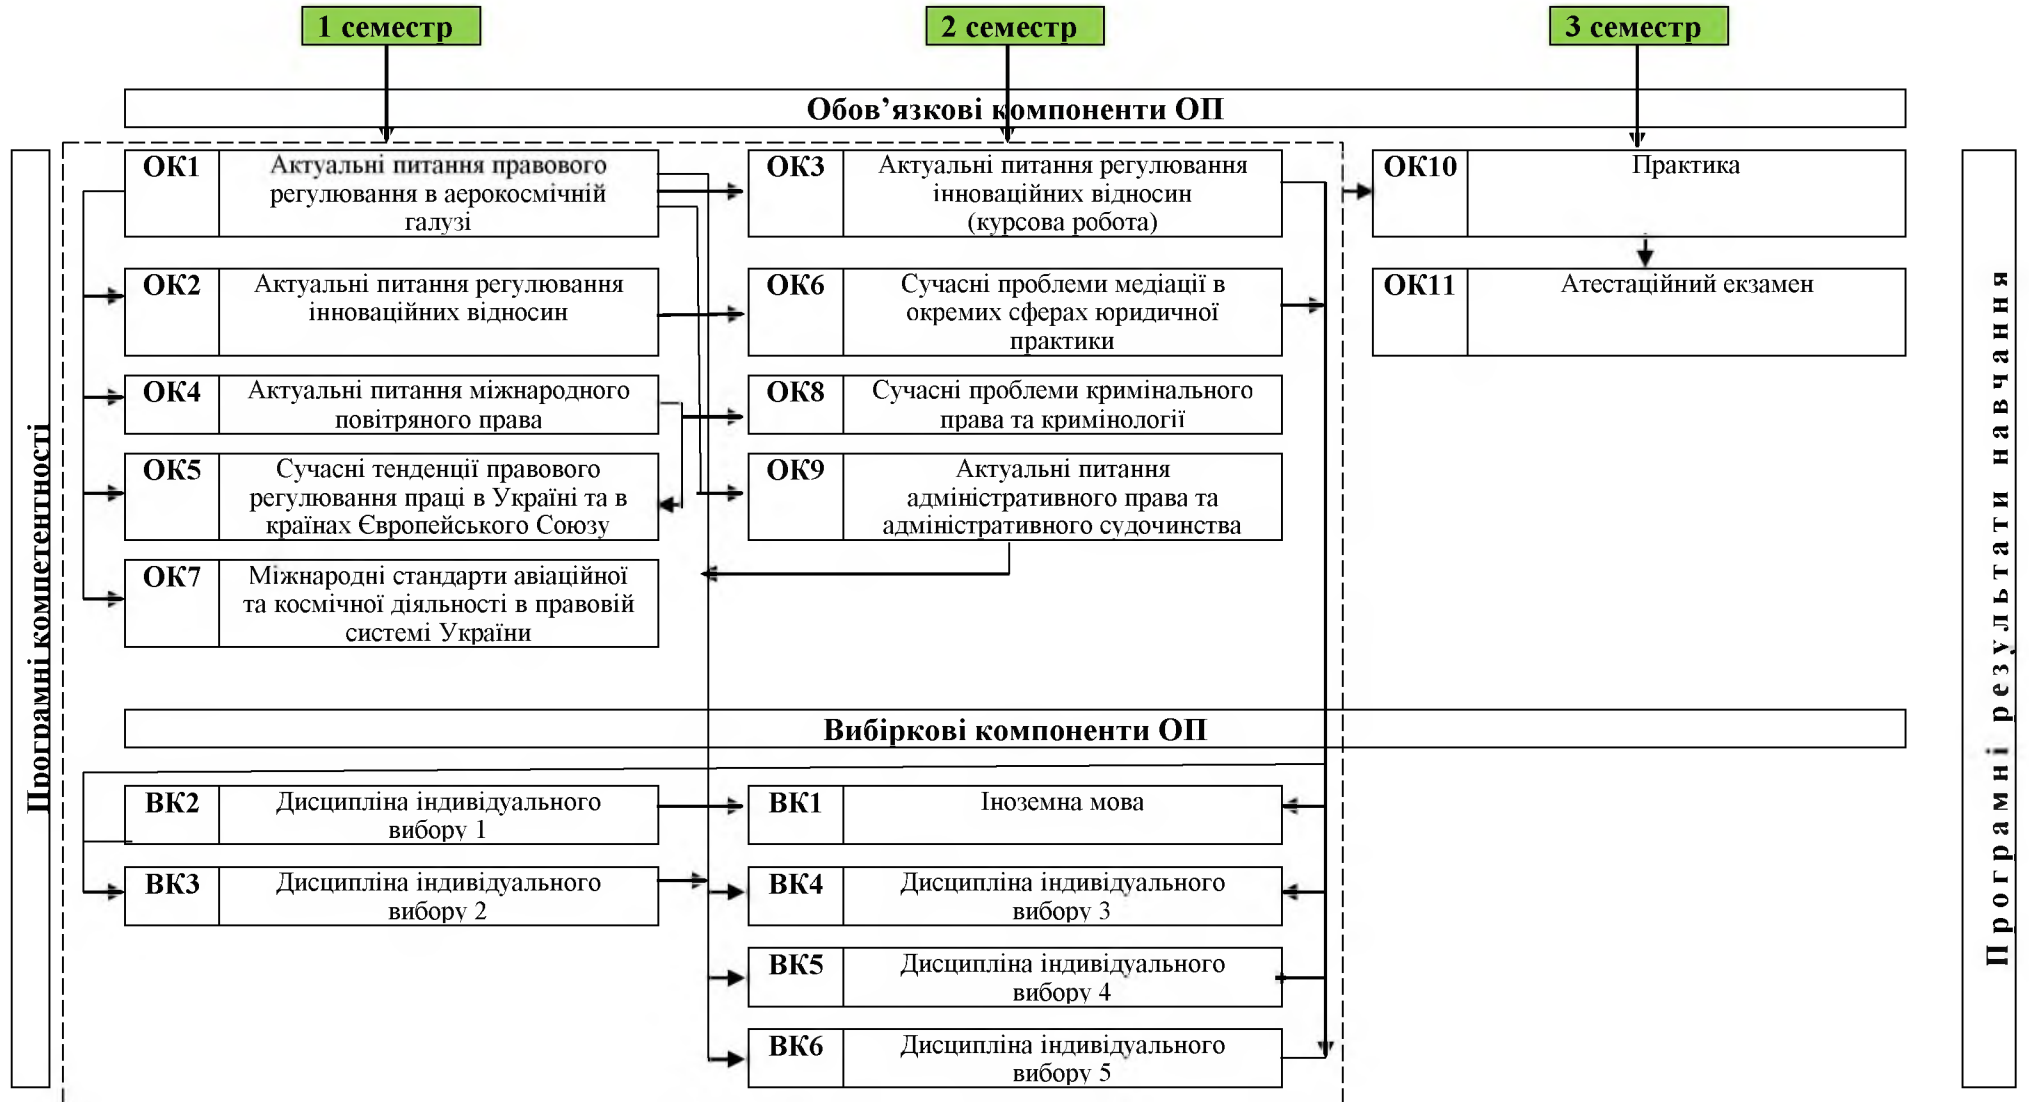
1 семестр

2 семестр

3 семестр

Обов’язкові компоненти ОП

Програмні компетентності

| ОК1 | Актуальні питання правового регулювання в аерокосмічній галузі |
|---|---|
| ОК2 | Актуальні питання регулювання інноваційних відносин |
| ОК4 | Актуальні питання міжнародного повітряного права |
| ОК5 | Сучасні тенденції правового регулювання праці в Україні та в країнах Європейського Союзу |
| ОК7 | Міжнародні стандарти авіаційної та космічної діяльності в правовій системі України |

| ОК3 | Актуальні питання регулювання інноваційних відносин (курсова робота) |
|---|---|
| ОК6 | Сучасні проблеми медіації в окремих сферах юридичної практики |
| ОК8 | Сучасні проблеми кримінального права та кримінології |
| ОК9 | Актуальні питання адміністративного права та адміністративного судочинства |

| ОК10 | Практика |
|---|---|
| ОК11 | Атестаційний екзамен |

Вибіркові компоненти ОП

| ВК2 | Дисципліна індивідуального вибору 1 |
|---|---|
| ВК3 | Дисципліна індивідуального вибору 2 |

| ВК1 | Іноземна мова |
|---|---|
| ВК4 | Дисципліна індивідуального вибору 3 |
| ВК5 | Дисципліна індивідуального вибору 4 |
| ВК6 | Дисципліна індивідуального вибору 5 |

Програмні результати навчання